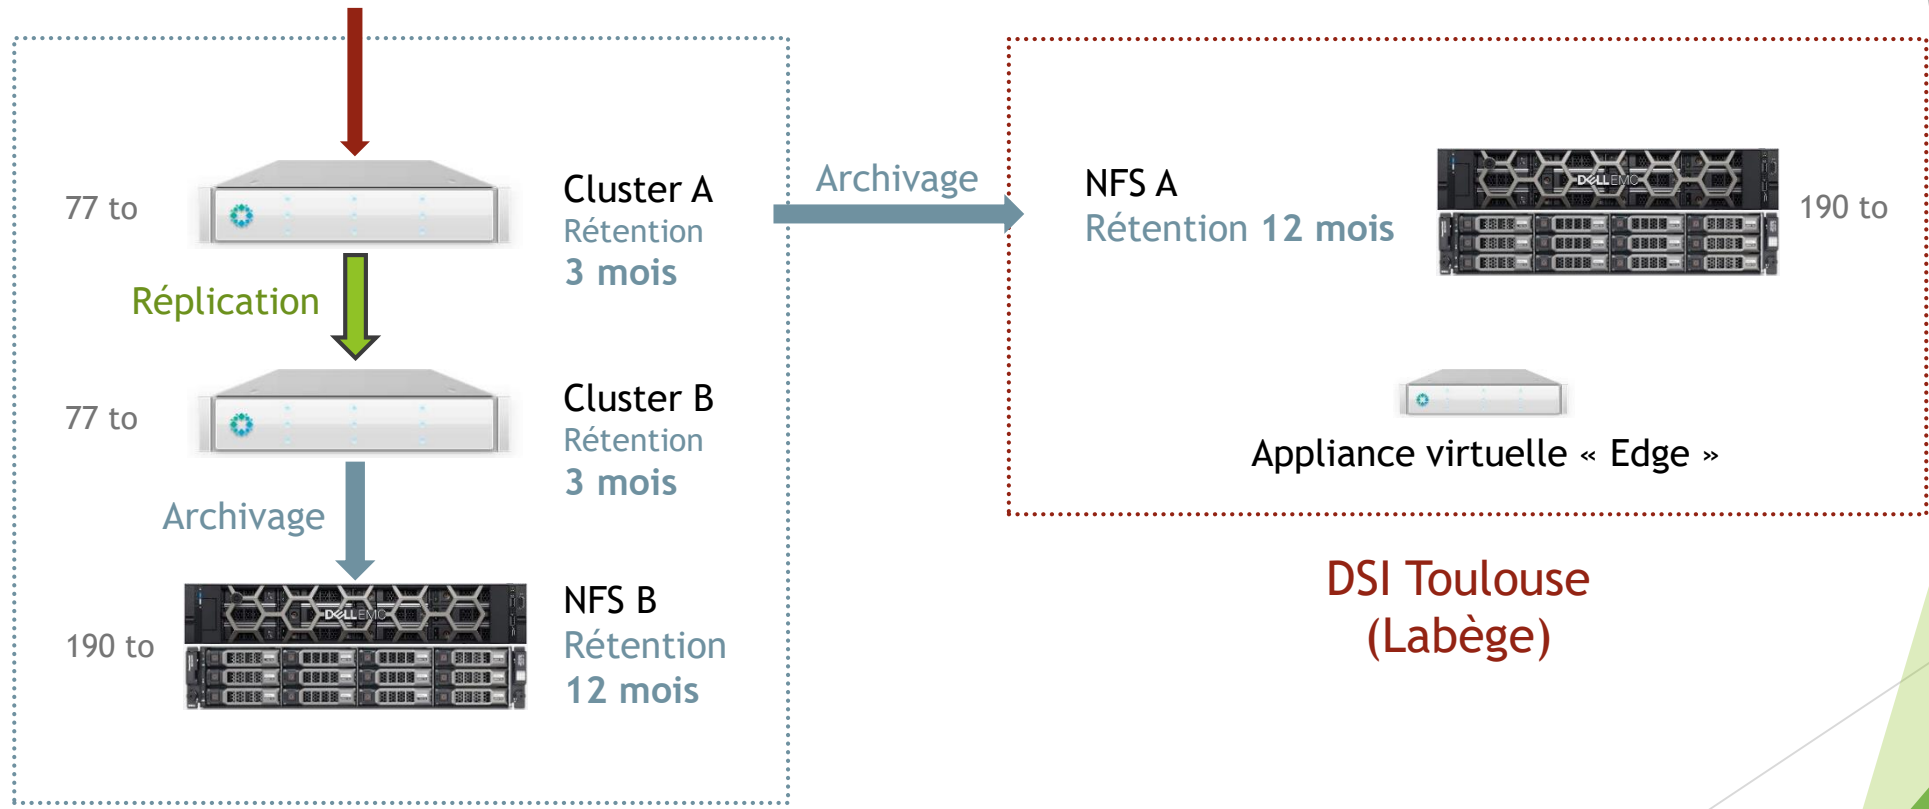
77 to

Cluster A
Rétention
3 mois

Réplication

77 to

Cluster B
Rétention
3 mois

Archivage

190 to

DELL EMC

NFS B
Rétention
12 mois

Archivage

NFS A
Rétention 12 mois

DELL EMC

190 to

Appliance virtuelle « Edge »

DSI Toulouse
(Labège)